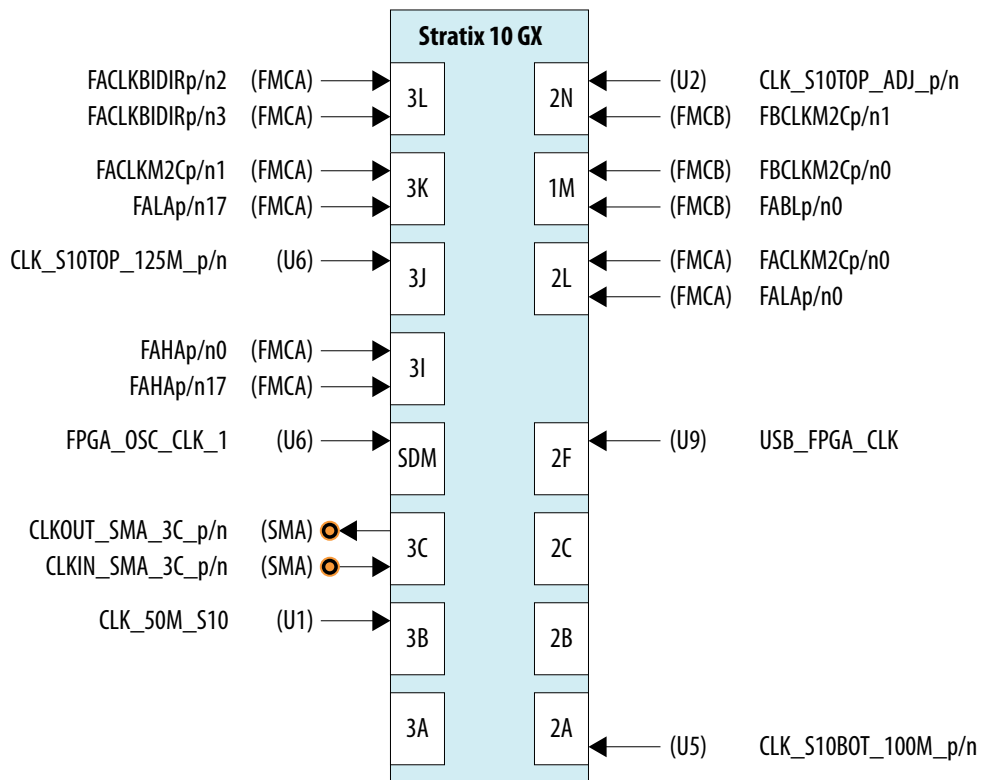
Stratix 10 GX

FACLKBIDIRp/n2 (FMCA)
FACLKBIDIRp/n3 (FMCA)
3L

2N
(U2) CLK_S10TOP_ADJ_p/n
(FMCB) FBCLKM2Cp/n1

FACLKM2Cp/n1 (FMCA)
FALAp/n17 (FMCA)
3K

1M
(FMCB) FBCLKM2Cp/n0
(FMCB) FABLp/n0

CLK_S10TOP_125M_p/n (U6)
3J

2L
(FMCA) FACLKM2Cp/n0
(FMCA) FALAp/n0

FAHAp/n0 (FMCA)
FAHAp/n17 (FMCA)
3I

FPGA_OSC_CLK_1 (U6)
SDM

2F
(U9) USB_FPGA_CLK

CLKOUT_SMA_3C_p/n (SMA)
CLKIN_SMA_3C_p/n (SMA)
3C

2C

CLK_50M_S10 (U1)
3B

2B

3A

2A
(U5) CLK_S10BOT_100M_p/n